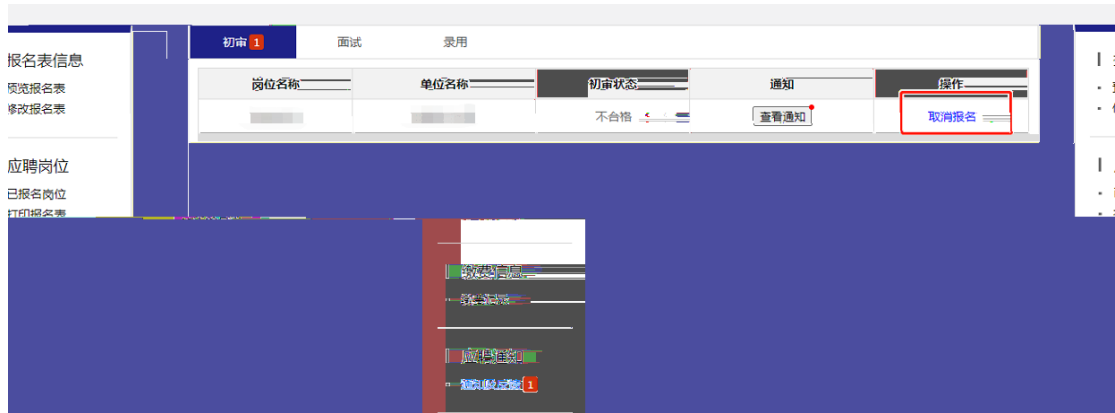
初审 1
面试
录用

| 岗位名称 | 单位名称 | 初审状态 | 通知 | 操作 |
|---|---|---|---|---|
| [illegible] | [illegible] | 不合格 | 查看通知 | 取消报名 |

报名表信息
预览报名表
修改报名表

应聘岗位
已报名岗位
打印报名表

缴费信息
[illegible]

应聘通知
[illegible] 1